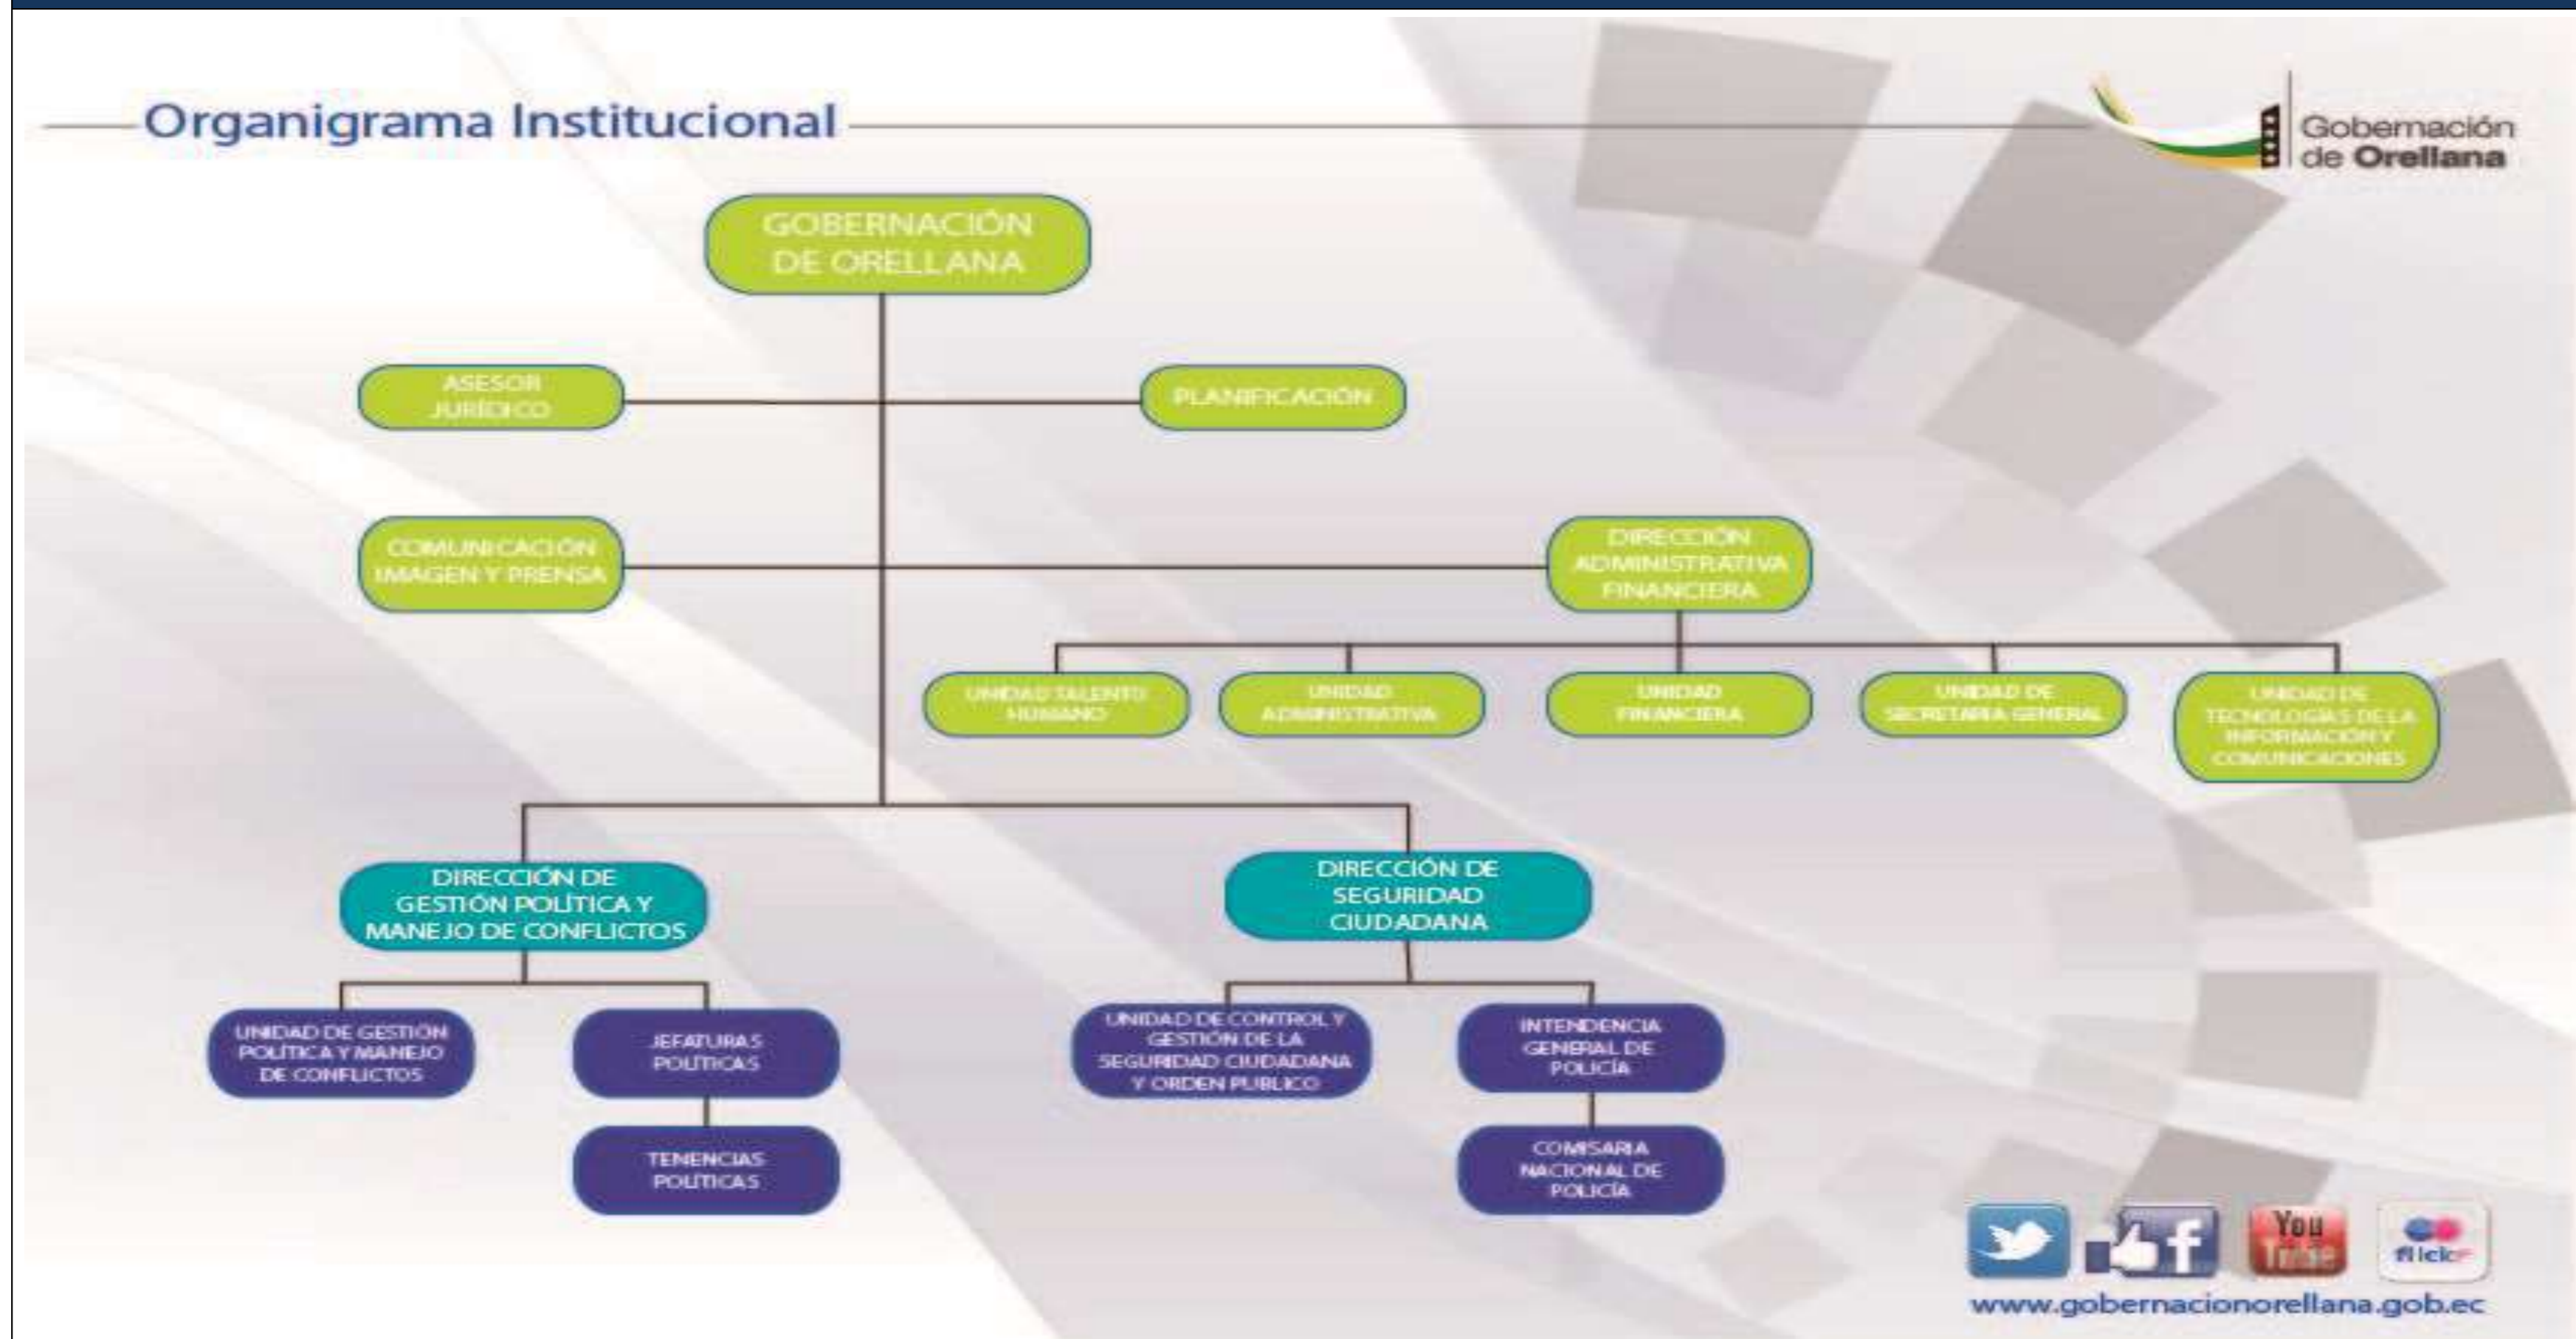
Organigrama Institucional

Gobernación de Orellana

GOBERNACIÓN DE ORELLANA

ASESOR JURÍDICO

PLANIFICACIÓN

COMUNICACIÓN IMAGEN Y PRENSA

DIRECCIÓN ADMINISTRATIVA FINANCIERA

UNIDAD TALENTO HUMANO

UNIDAD ADMINISTRATIVA

UNIDAD FINANCIERA

UNIDAD DE SECRETARIA GENERAL

UNIDAD DE TECNOLOGÍAS DE LA INFORMACIÓN Y COMUNICACIONES

DIRECCIÓN DE GESTIÓN POLÍTICA Y MANEJO DE CONFLICTOS

DIRECCIÓN DE SEGURIDAD CIUDADANA

UNIDAD DE GESTIÓN POLÍTICA Y MANEJO DE CONFLICTOS

JEFATURAS POLÍTICAS

TENENCIAS POLÍTICAS

UNIDAD DE CONTROL Y GESTIÓN DE LA SEGURIDAD CIUDADANA Y ORDEN PUBLICO

INTENDENCIA GENERAL DE POLICÍA

COMISARIA NACIONAL DE POLICÍA

You Tube

flickr

www.gobernacionorellana.gob.ec